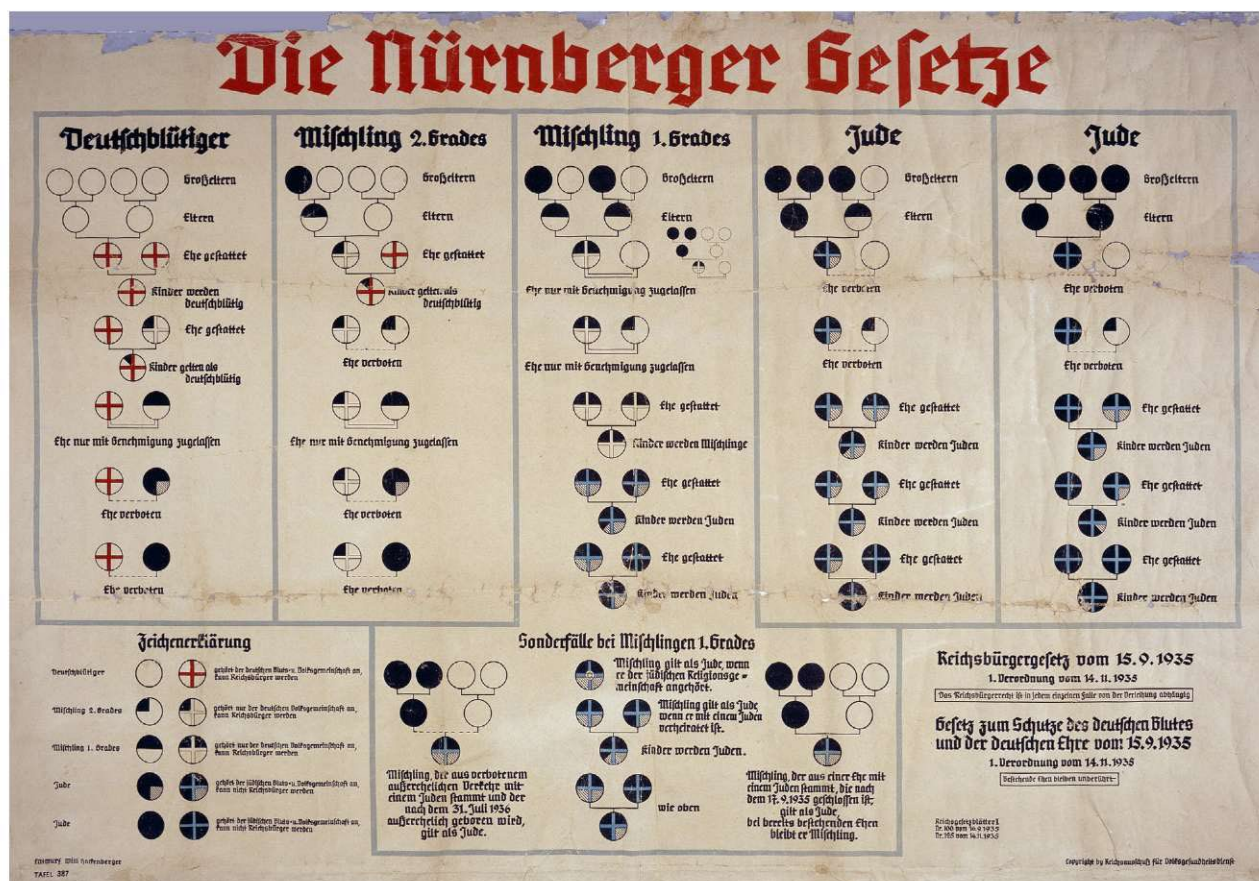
Die Nürnberger Gesetze

Deutschblütiger

Großeltern

Eltern

Ehe gestattet

Kinder werden deutschblütig

Ehe gestattet

Kinder gelten als deutschblütig

Ehe nur mit Genehmigung zugelassen

Ehe verboten

Ehe verboten

Mischling 2. Grades

Großeltern

Eltern

Ehe gestattet

Kinder gelten als deutschblütig

Ehe verboten

Ehe nur mit Genehmigung zugelassen

Ehe verboten

Ehe verboten

Mischling 1. Grades

Großeltern

Eltern

Ehe nur mit Genehmigung zugelassen

Ehe nur mit Genehmigung zugelassen

Ehe gestattet

Kinder werden Mischlinge

Ehe gestattet

Kinder werden Juden

Ehe gestattet

Kinder werden Juden

Jude

Großeltern

Eltern

Ehe verboten

Ehe verboten

Ehe gestattet

Kinder werden Juden

Ehe gestattet

Kinder werden Juden

Ehe gestattet

Kinder werden Juden

Jude

Großeltern

Eltern

Ehe verboten

Ehe verboten

Ehe gestattet

Kinder werden Juden

Ehe gestattet

Kinder werden Juden

Ehe gestattet

Kinder werden Juden

Zeichenerklärung

Deutschblütiger — gehört der deutschen Blut- u. Volksgemeinschaft an, kann Reichsbürger werden

Mischling 2. Grades — gehört nur der deutschen Volksgemeinschaft an, kann Reichsbürger werden

Mischling 1. Grades — gehört nur der deutschen Volksgemeinschaft an, kann Reichsbürger werden

Jude — gehört der jüdischen Blut- u. Volksgemeinschaft an, kann nicht Reichsbürger werden

Jude — gehört der jüdischen Blut- u. Volksgemeinschaft an, kann nicht Reichsbürger werden

Sonderfälle bei Mischlingen 1. Grades

Mischling, der aus verbotenem außerehelichen Verkehr mit einem Juden stammt und der nach dem 31. Juli 1936 außerehelich geboren wird, gilt als Jude.

Mischling gilt als Jude, wenn er der jüdischen Religionsgemeinschaft angehört.

Mischling gilt als Jude wenn er mit einem Juden verheiratet ist.

Kinder werden Juden.

wie oben

Mischling, der aus einer Ehe mit einem Juden stammt, die nach dem 17. 9. 1935 geschlossen ist; gilt als Jude, bei bereits bestehenden Ehen bleibt er Mischling.

Reichsbürgergesetz vom 15.9.1935

1. Verordnung vom 14.11.1935

Das Reichsbürgerrecht ist in jedem einzelnen Falle von der Verleihung abhängig

Gesetz zum Schutze des deutschen Blutes und der deutschen Ehre vom 15.9.1935

1. Verordnung vom 14.11.1935

Bestehende Ehen bleiben unberührt.

Reichsgesetzblatt I
Nr. 100 vom 16.9.1935
Nr. 125 vom 14.11.1935

Entwurf Willi Hackenberger
TAFEL 387

Copyright by Reichsausschuß für Volksgesundheitsdienst